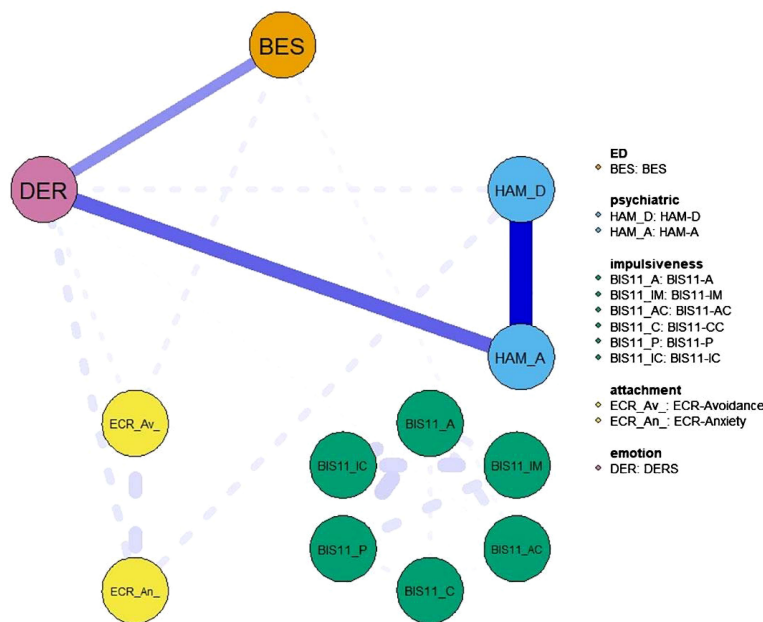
BES

DER

HAM_D

HAM_A

ECR_Av_

ECR_An_

BIS11_A

BIS11_IC

BIS11_IM

BIS11_P

BIS11_AC

BIS11_C

ED
BES: BES

psychiatric
HAM_D: HAM-D
HAM_A: HAM-A

impulsiveness
BIS11_A: BIS11-A
BIS11_IM: BIS11-IM
BIS11_AC: BIS11-AC
BIS11_C: BIS11-CC
BIS11_P: BIS11-P
BIS11_IC: BIS11-IC

attachment
ECR_Av_: ECR-Avoidance
ECR_An_: ECR-Anxiety

emotion
DER: DERS